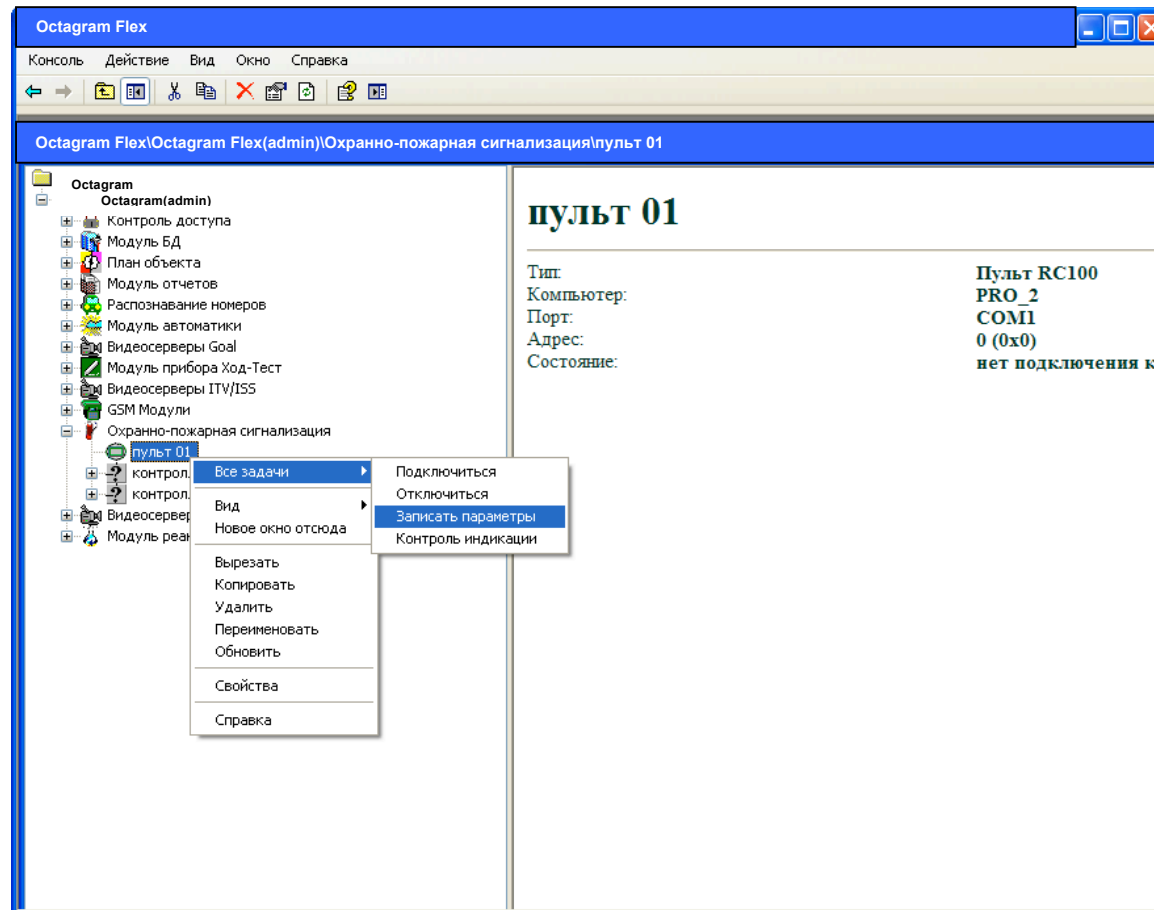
Octagram Flex

Консоль Действие Вид Окно Справка

Octagram Flex\Octagram Flex(admin)\Охранно-пожарная сигнализация\пульт 01

Octagram
Octagram(admin)
Контроль доступа
Модуль БД
План объекта
Модуль отчетов
Распознавание номеров
Модуль автоматики
Видеосерверы Goal
Модуль прибора Ход-Тест
Видеосерверы ITV/ISS
GSM Модули
Охранно-пожарная сигнализация
пульт 01
контрол
контрол
Видеосервер
Модуль реак

Все задачи
Вид
Новое окно отсюда
Вырезать
Копировать
Удалить
Переименовать
Обновить
Свойства
Справка

Подключиться
Отключиться
Записать параметры
Контроль индикации

пульт 01

Тип: Пульт RC100
Компьютер: PRO_2
Порт: COM1
Адрес: 0 (0x0)
Состояние: нет подключения к